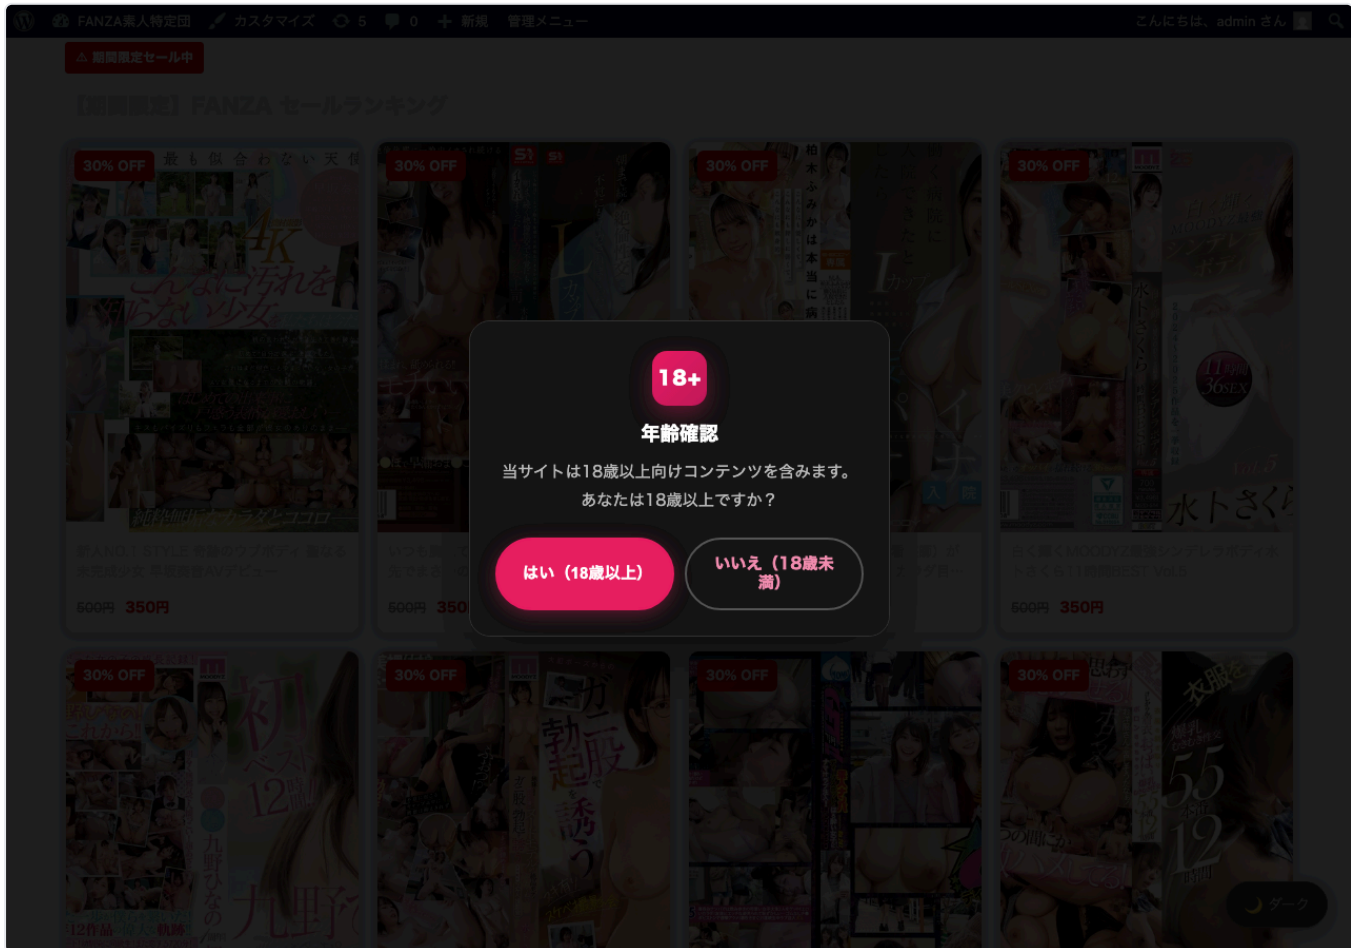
FANZA素人特定団 カスタマイズ 5 0 新規 管理メニュー こんにちは、admin さん

⚠ 期間限定セール中

【期間限定】FANZA セールランキング

30% OFF
最も似合わない天

30% OFF

30% OFF

30% OFF

500円 350円

500円 350

500円 350円

18+

年齢確認

当サイトは18歳以上向けコンテンツを含みます。
あなたは18歳以上ですか？

はい（18歳以上）

いいえ（18歳未満）

30% OFF

30% OFF

30% OFF

30% OFF

ダーク